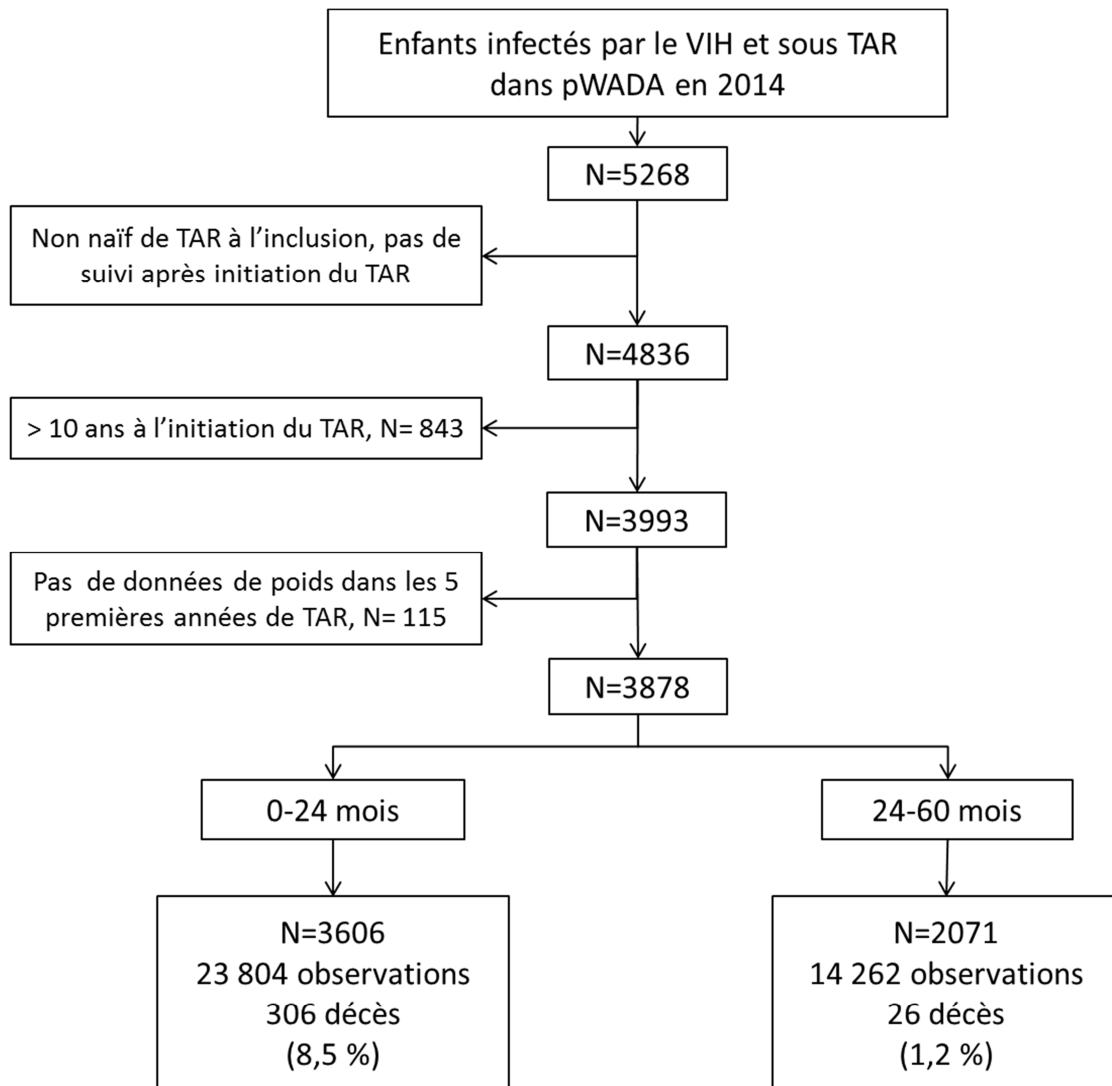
Enfants infectés par le VIH et sous TAR dans pWADA en 2014

N=5268

Non naïf de TAR à l'inclusion, pas de suivi après initiation du TAR

N=4836

> 10 ans à l'initiation du TAR, N= 843

N=3993

Pas de données de poids dans les 5 premières années de TAR, N= 115

N=3878

0-24 mois

24-60 mois

N=3606
23 804 observations
306 décès
(8,5 %)

N=2071
14 262 observations
26 décès
(1,2 %)